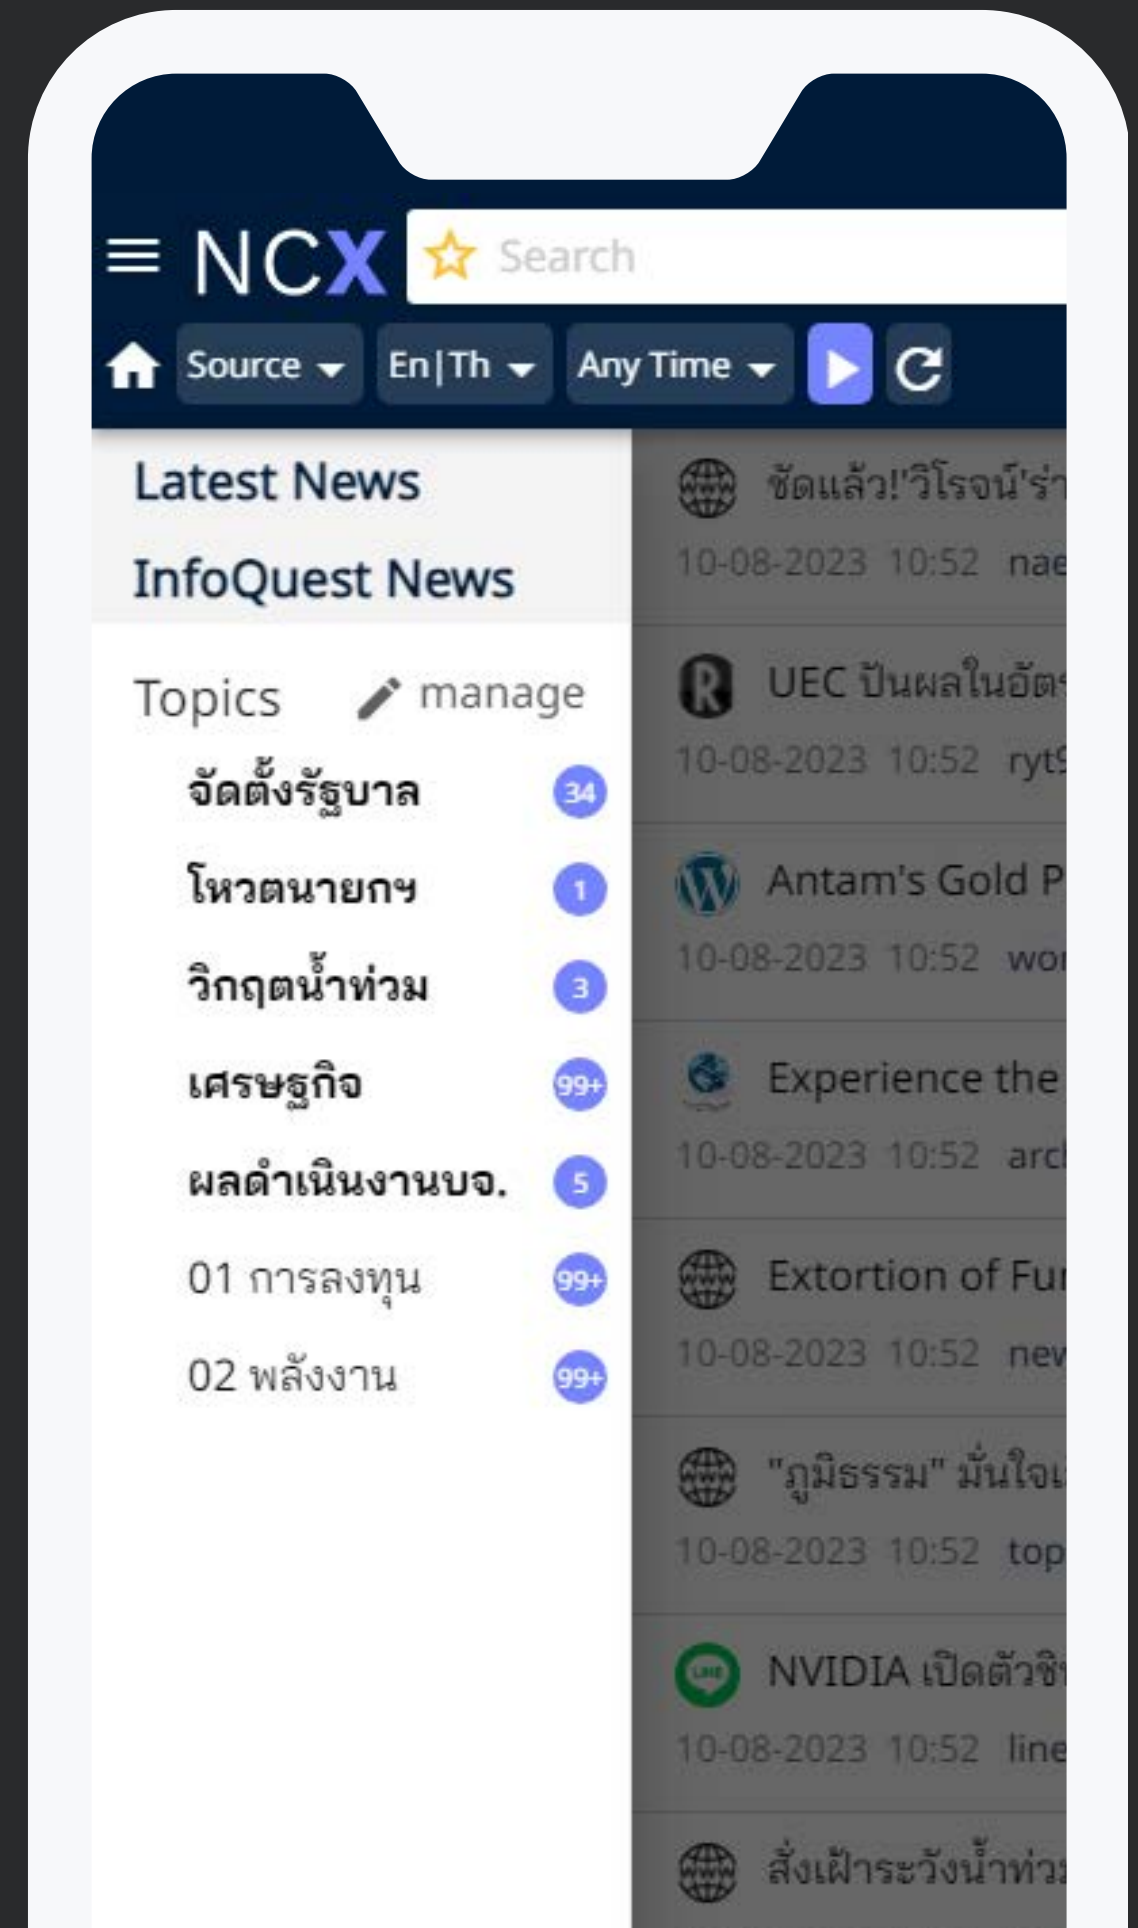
NCX Search

Source En|Th Any Time

Latest News

InfoQuest News

Topics manage

จัดตั้งรัฐบาล 34

โหวตนายกฯ 1

วิกฤตน้ำท่วม 3

เศรษฐกิจ 99+

ผลดำเนินงานบจ. 5

01 การลงทุน 99+

02 พลังงาน 99+

ชัดแล้ว!'วิโรจน์'ร่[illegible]
10-08-2023 10:52 nae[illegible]

UEC ปันผลในอัต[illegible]
10-08-2023 10:52 ryt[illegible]

Antam's Gold P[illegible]
10-08-2023 10:52 wo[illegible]

Experience the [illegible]
10-08-2023 10:52 arc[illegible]

Extortion of Fu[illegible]
10-08-2023 10:52 nev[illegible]

"ภูมิธรรม" มั่นใจ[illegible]
10-08-2023 10:52 top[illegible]

NVIDIA เปิดตัวชิ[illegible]
10-08-2023 10:52 line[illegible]

สั่งเฝ้าระวังน้ำท่ว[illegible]